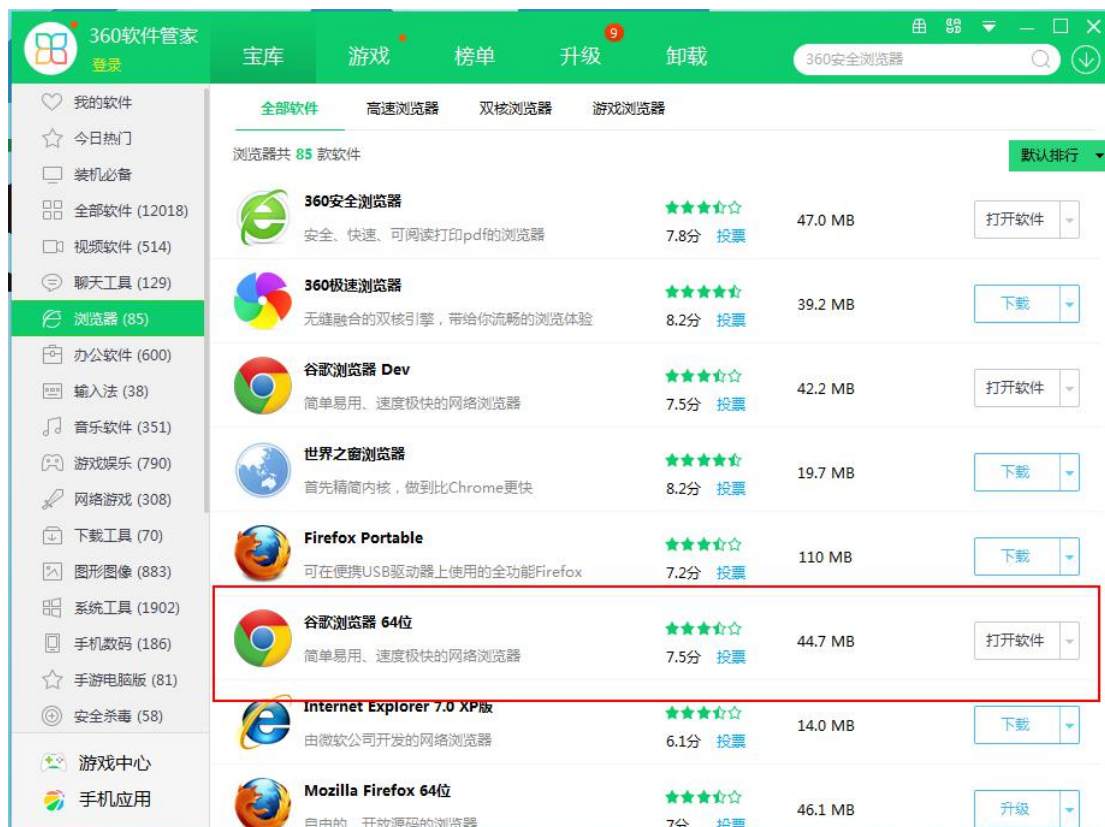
360软件管家
登录
宝库 游戏 榜单 升级 9 卸载
360安全浏览器

我的软件
今日热门
装机必备
全部软件 (12018)
视频软件 (514)
聊天工具 (129)
浏览器 (85)
办公软件 (600)
输入法 (38)
音乐软件 (351)
游戏娱乐 (790)
网络游戏 (308)
下载工具 (70)
图形图像 (883)
系统工具 (1902)
手机数码 (186)
手游电脑版 (81)
安全杀毒 (58)
游戏中心
手机应用

全部软件 高速浏览器 双核浏览器 游戏浏览器

浏览器共 85 款软件
默认排行

360安全浏览器
安全、快速、可阅读打印pdf的浏览器
7.8分 投票
47.0 MB
打开软件

360极速浏览器
无缝融合的双核引擎，带给你流畅的浏览体验
8.2分 投票
39.2 MB
下载

谷歌浏览器 Dev
简单易用、速度极快的网络浏览器
7.5分 投票
42.2 MB
打开软件

世界之窗浏览器
首先精简内核，做到比Chrome更快
8.2分 投票
19.7 MB
下载

Firefox Portable
可在便携USB驱动器上使用的全功能Firefox
7.2分 投票
110 MB
下载

谷歌浏览器 64位
简单易用、速度极快的网络浏览器
7.5分 投票
44.7 MB
打开软件

Internet Explorer 7.0 XP版
由微软公司开发的网络浏览器
6.1分 投票
14.0 MB
下载

Mozilla Firefox 64位
自由的、开放源码的浏览器
7分 投票
46.1 MB
升级